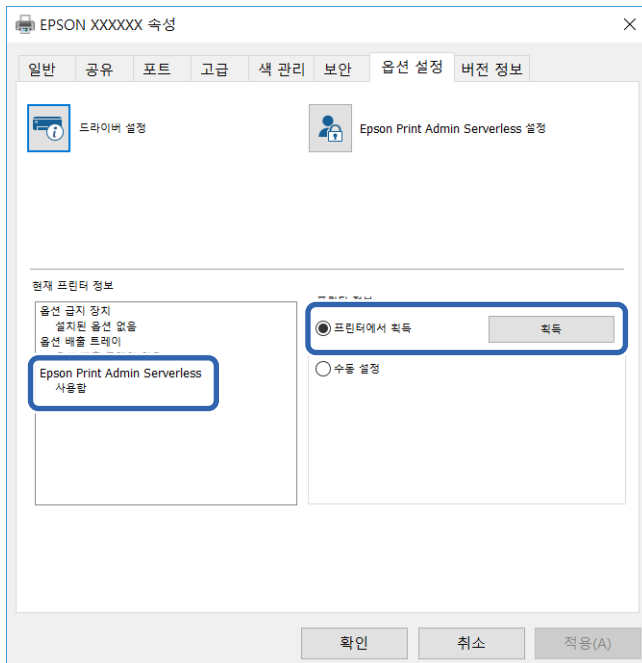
EPSON XXXXXX 속성

일반 공유 포트 고급 색 관리 보안 옵션 설정 버전 정보

드라이버 설정

Epson Print Admin Serverless 설정

현재 프린터 정보

옵션 급지 장치
설치된 옵션 없음
옵션 배출 트레이
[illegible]
Epson Print Admin Serverless
사용함

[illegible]

프린터에서 획득

획득

수동 설정

확인 취소 적용(A)